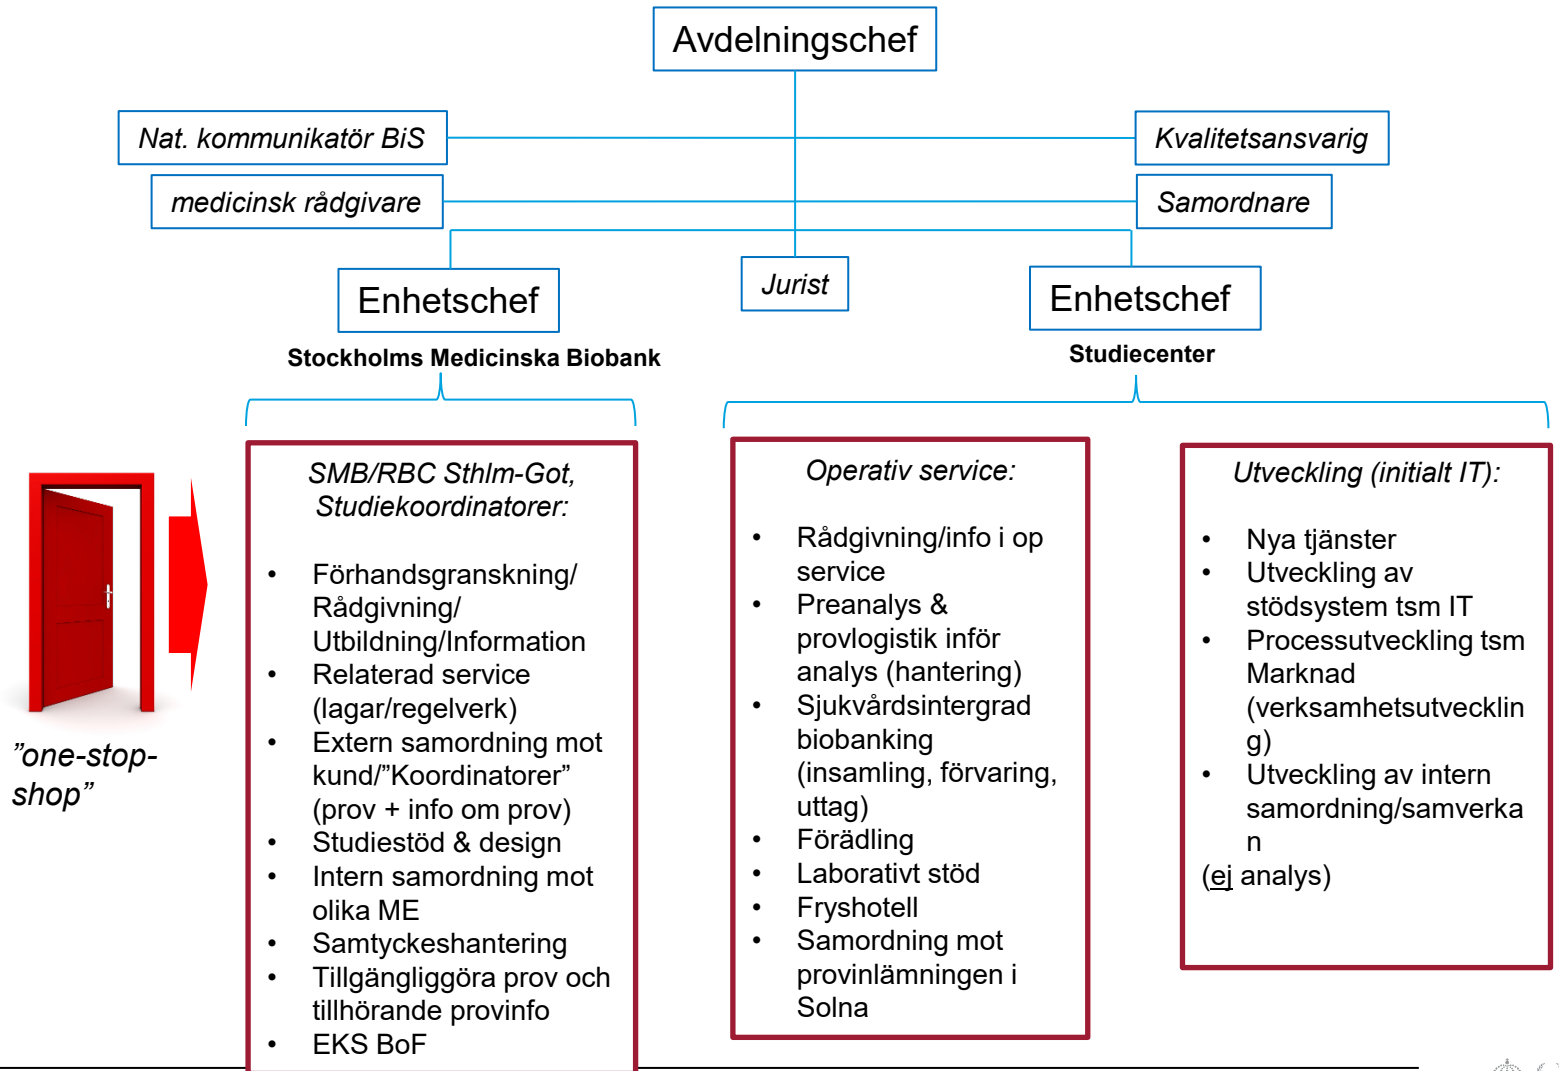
Avdelningschef

Nat. kommunikatör BiS

Kvalitetsansvarig

medicinsk rådgivare

Samordnare

Enhetschef

Jurist

Enhetschef

Stockholms Medicinska Biobank

Studiecenter

”one-stop-shop”

SMB/RBC Sthlm-Got, Studiekoordinatorer:

- Förhandsgranskning/ Rådgivning/ Utbildning/Information
- Relaterad service (lagar/regelverk)
- Extern samordning mot kund/”Koordinatorer” (prov + info om prov)
- Studiestöd & design
- Intern samordning mot olika ME
- Samtyckeshantering
- Tillgängliggöra prov och tillhörande provinfo
- EKS BoF

Operativ service:

- Rådgivning/info i op service
- Preanalys & provlogistik inför analys (hantering)
- Sjukvårdsintergrad biobanking (insamling, förvaring, uttag)
- Förädling
- Laborativt stöd
- Fryshotell
- Samordning mot provinlämningen i Solna

Utveckling (initialt IT):

- Nya tjänster
- Utveckling av stödsystem tsm IT
- Processutveckling tsm Marknad (verksamhetsutvecklin g)
- Utveckling av intern samordning/samverka n

(ej analys)